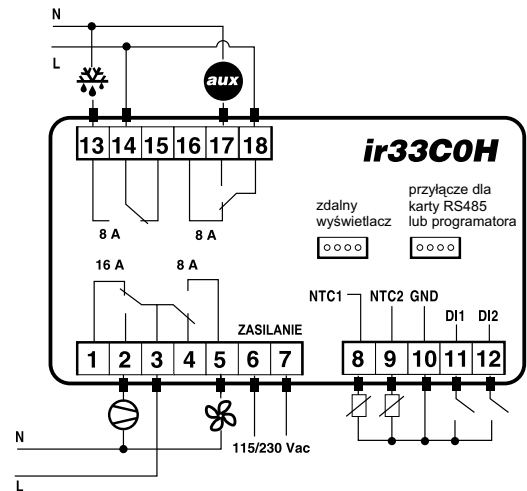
N

L

aux

13 14 15 16 17 18

ir33C0H

8 A

8 A

zdalny wyświetlacz

przyłącze dla karty RS485 lub programatora

16 A

8 A

ZASILANIE

NTC1

NTC2

GND

DI1

DI2

1 2 3 4 5 6 7

8 9 10 11 12

N

115/230 Vac

L